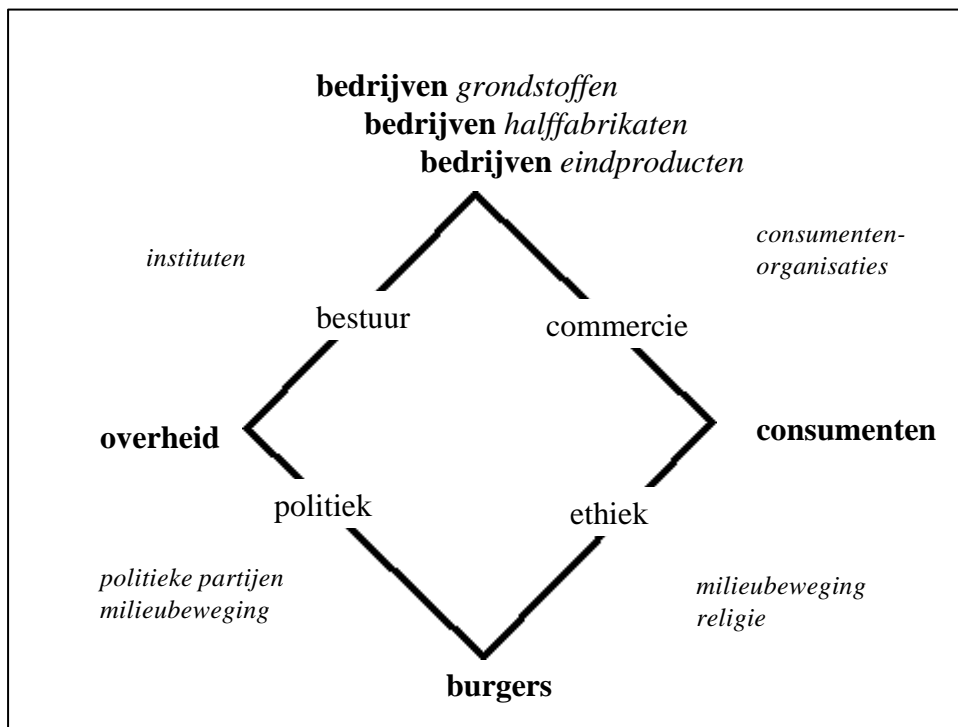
**bedrijven** *grondstoffen*
**bedrijven** *halffabrikaten*
**bedrijven** *eindproducten*

*instituten*

*consumenten-organisaties*

bestuur

commercie

**overheid**

**consumenten**

politiek

ethiek

*politieke partijen*
*milieubeweging*

*milieubeweging*
*religie*

**burgers**